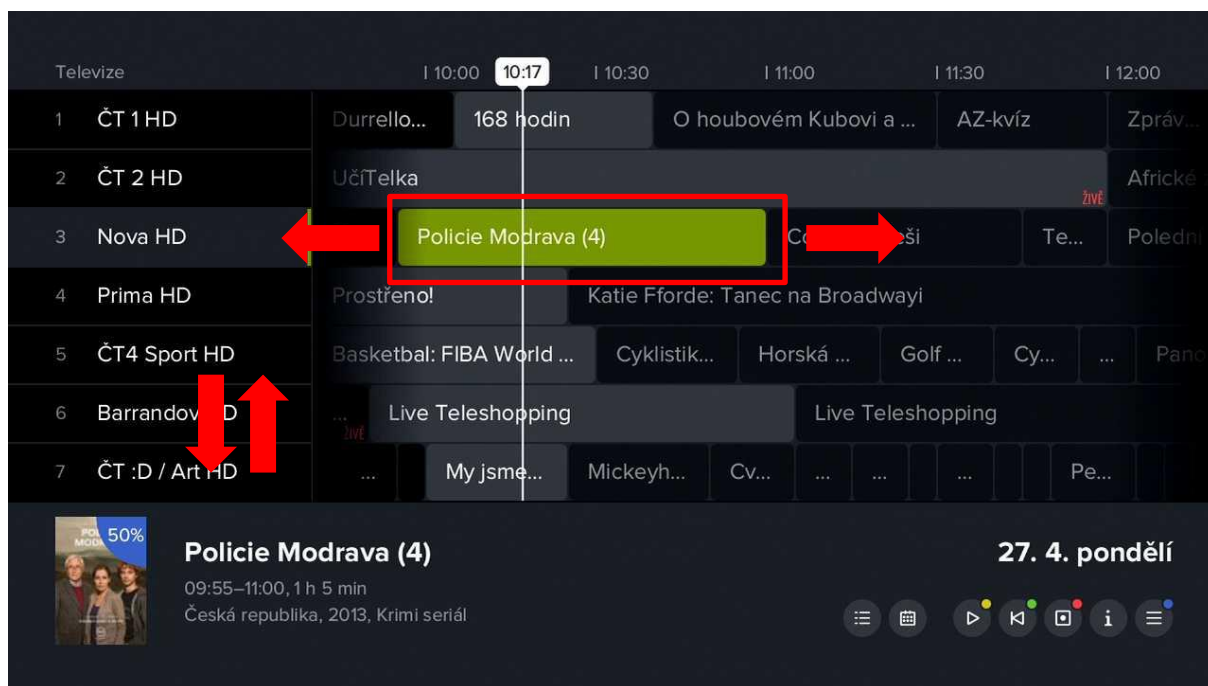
Televize | 10:00 10:17 | 10:30 | 11:00 | 11:30 | 12:00

| | | |
|---|---|---|
| 1 | ČT 1 HD | Durrello... · 168 hodin · O houbovém Kubovi a ... · AZ-kvíz · Zpráv... |
| 2 | ČT 2 HD | UčíTelka · ŽIVĚ · Africké |
| 3 | Nova HD | Policie Modrava (4) · Co... ši · Te... · Poledni |
| 4 | Prima HD | Prostřeno! · Katie Fforde: Tanec na Broadwayi |
| 5 | ČT4 Sport HD | Basketbal: FIBA World ... · Cyklistik... · Horská ... · Golf ... · Cy... · ... · Panc |
| 6 | Barrandov HD | ... ŽIVĚ · Live Teleshopping · Live Teleshopping |
| 7 | ČT :D / Art HD | ... · My jsme... · Mickeyh... · Cv... · ... · ... · ... · Pe... |

POL MOD 50%

Policie Modrava (4)
09:55–11:00, 1 h 5 min
Česká republika, 2013, Krimi seriál

27. 4. pondělí